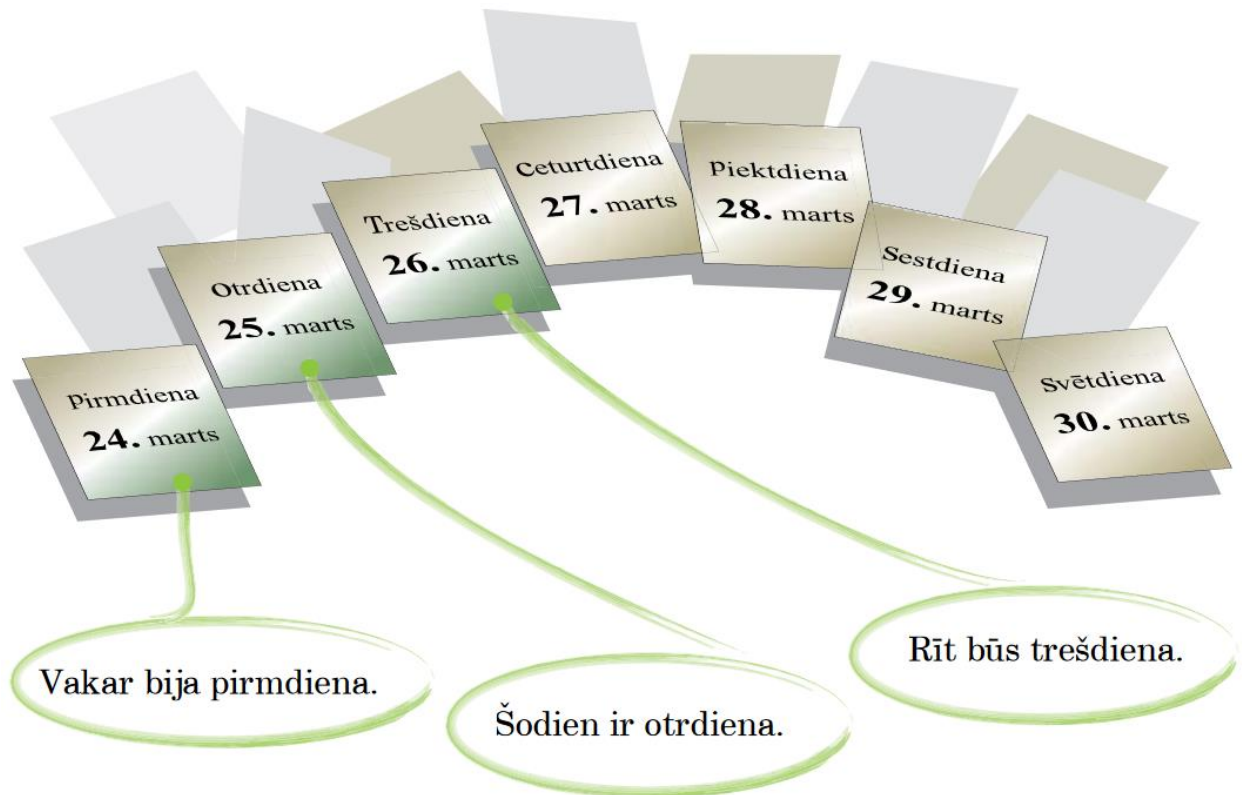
Pirmdiena
24. marts

Otrdiena
25. marts

Trešdiena
26. marts

Ceturtdiena
27. marts

Piektdiena
28. marts

Sestdiena
29. marts

Svētdiena
30. marts

Vakar bija pirmdiena.

Šodien ir otrdiena.

Rīt būs trešdiena.